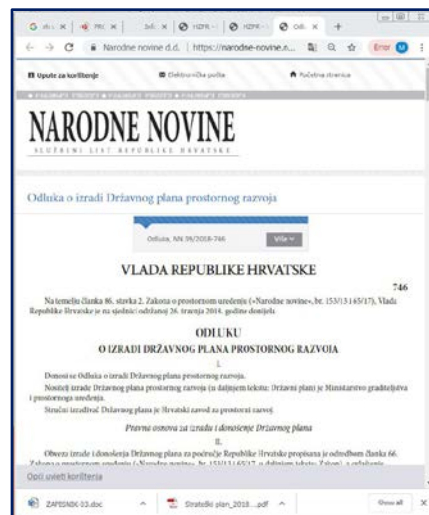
G ob | PRK | Infi | HZPR | HZPR | Od | +

Narodne novine d.d. | https://narodne-novine.n...

Error

Upute za korištenje

Elektronička pošta

Početna stranica

NARODNE NOVINE

SLUŽBENI LIST REPUBLIKE HRVATSKE

Odluka o izradi Državnog plana prostornog razvoja

Odluka, NN 39/2018-746

Više

VLADA REPUBLIKE HRVATSKE

746

Na temelju članka 86. stavka 2. Zakona o prostornom uređenju (»Narodne novine«, br. 153/13 i 65/17), Vlada Republike Hrvatske je na sjednici održanoj 26. travnja 2018. godine donijela

ODLUKU

O IZRADI DRŽAVNOG PLANA PROSTORNOG RAZVOJA

I.

Donosi se Odluka o izradi Državnog plana prostornog razvoja.

Nositelj izrade Državnog plana prostornog razvoja (u daljnjem tekstu: Državni plan) je Ministarstvo graditeljstva i prostornoga uređenja.

Stručni izrađivač Državnog plana je Hrvatski zavod za prostorni razvoj.

Pravna osnova za izradu i donošenje Državnog plana

II.

Obveza izrade i donošenja Državnog plana za područje Republike Hrvatske propisana je odredbom članka 66. Zakona o prostornom uređenju (»Narodne novine«, br. 153/13 i 65/17, u daljnjem tekstu: Zakon), a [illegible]

Opći uvjeti korištenja

ZAPISNIK-03.doc

Strateški plan_2018....pdf

Show all